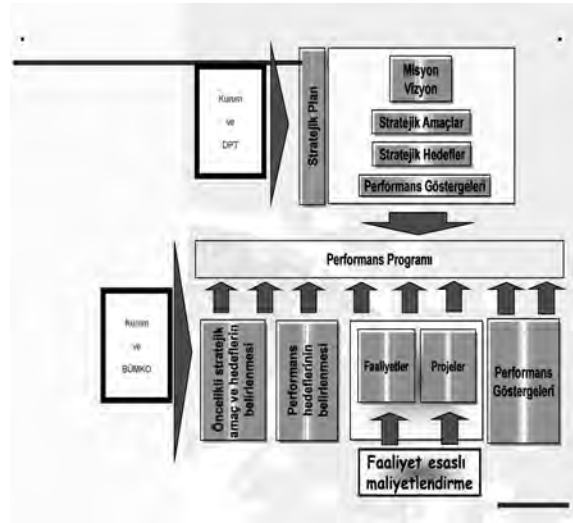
Kurum ve DPT

Stratejik Plan

Misyon Vizyon

Stratejik Amaçlar

Stratejik Hedefler

Performans Göstergeleri

Performans Programı

Kurum ve BÜMKO

Öncelikli stratejik amaç ve hedeflerin belirlenmesi

Performans hedeflerinin belirlenmesi

Faaliyetler

Projeler

Performans Göstergeleri

Faaliyet esaslı maliyetlendirme